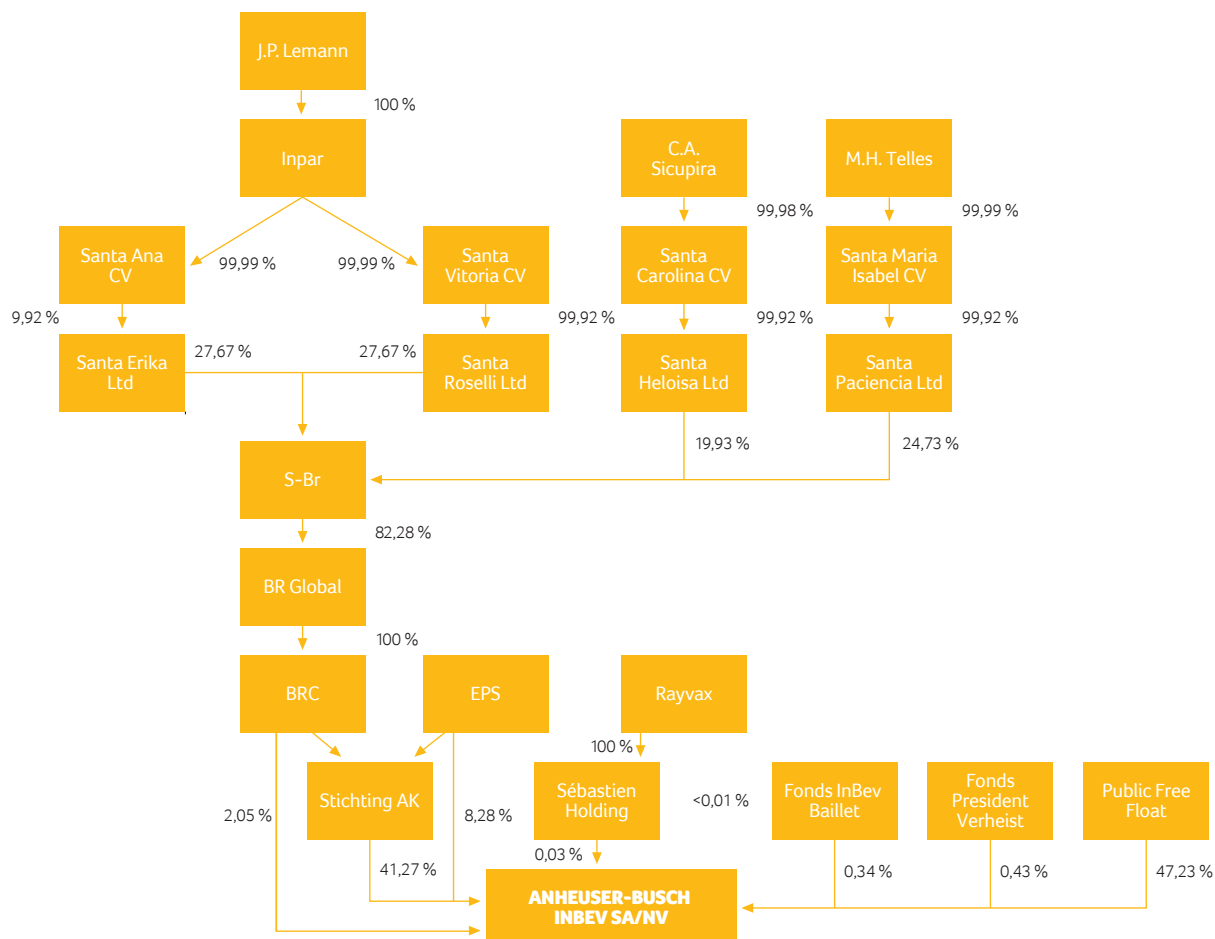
J.P. Lemann

100 %

Inpar

C.A. Sicupira

M.H. Telles

99,98 %

99,99 %

Santa Ana CV

99,99 %

99,99 %

Santa Vitoria CV

Santa Carolina CV

Santa Maria Isabel CV

9,92 %

99,92 %

99,92 %

99,92 %

Santa Erika Ltd

27,67 %

27,67 %

Santa Roselli Ltd

Santa Heloisa Ltd

Santa Paciencia Ltd

19,93 %

24,73 %

S-Br

82,28 %

BR Global

100 %

BRC

EPS

Rayvax

100 %

Stichting AK

Sébastien Holding

<0,01 %

Fonds InBev Baillet

Fonds President Verheist

Public Free Float

2,05 %

8,28 %

41,27 %

0,03 %

0,34 %

0,43 %

47,23 %

ANHEUSER-BUSCH INBEV SA/NV